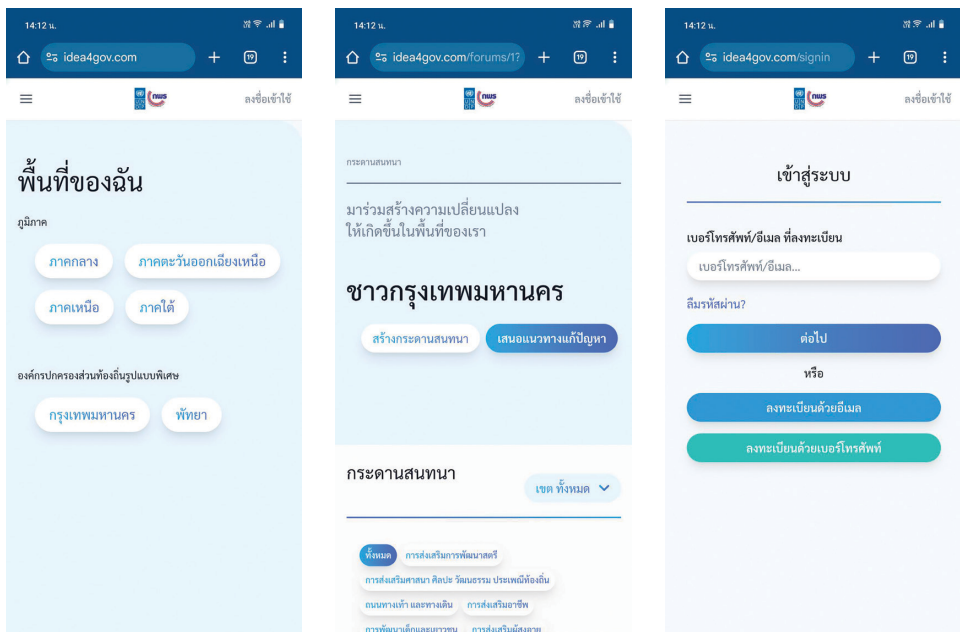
14:12 น.

idea4gov.com

19

ลงชื่อเข้าใช้

พื้นที่ของฉัน

ภูมิภาค

ภาคกลาง

ภาคตะวันออกเฉียงเหนือ

ภาคเหนือ

ภาคใต้

องค์กรปกครองส่วนท้องถิ่นรูปแบบพิเศษ

กรุงเทพมหานคร

พัทยา

14:12 น.

idea4gov.com/forums/17

19

ลงชื่อเข้าใช้

กระดานสนทนา

มาร่วมสร้างความเปลี่ยนแปลง ให้เกิดขึ้นในพื้นที่ของเรา

ชาวกรุงเทพมหานคร

สร้างกระดานสนทนา

เสนอแนวทางแก้ปัญหา

กระดานสนทนา

เขต ทั้งหมด

ทั้งหมด

การส่งเสริมการพัฒนาสตรี

การส่งเสริมศาสนา ศิลปะ วัฒนธรรม ประเพณีท้องถิ่น

ถนนทางเท้า และทางเดิน

การส่งเสริมอาชีพ

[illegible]

14:12 น.

idea4gov.com/signin

19

ลงชื่อเข้าใช้

เข้าสู่ระบบ

เบอร์โทรศัพท์/อีเมล ที่ลงทะเบียน

เบอร์โทรศัพท์/อีเมล...

ลืมรหัสผ่าน?

ต่อไป

หรือ

ลงทะเบียนด้วยอีเมล

ลงทะเบียนด้วยเบอร์โทรศัพท์